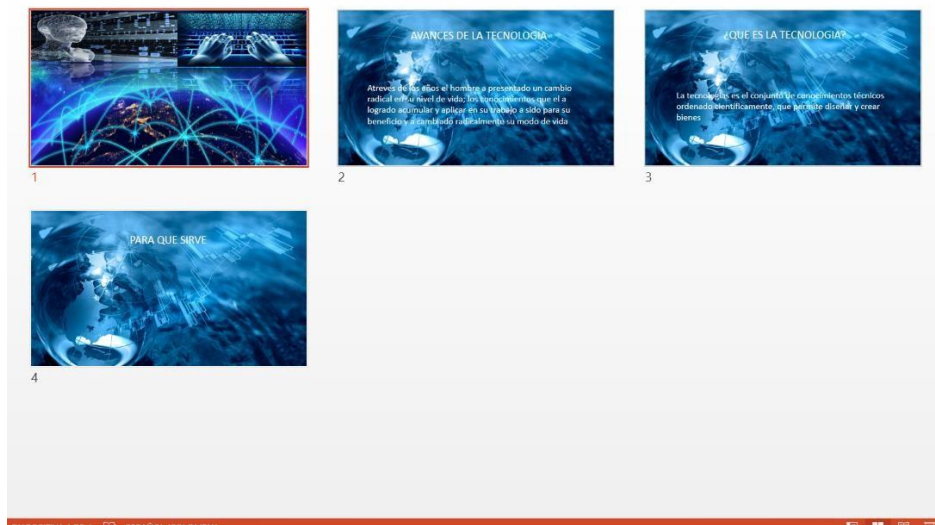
1

AVANCES DE LA TECNOLOGIA

Atreves de los años el hombre a presentado un cambio radical en su nivel de vida; los conocimientos que el a logrado acumular y aplicar en su trabajo a sido para su beneficio y a cambiado radicalmente su modo de vida

2

¿QUE ES LA TECNOLOGIA?

La tecnologias es el conjunto de conocimientos técnicos ordenado científicamente, que permite diseñar y crear bienes

3

PARA QUE SIRVE

4

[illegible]